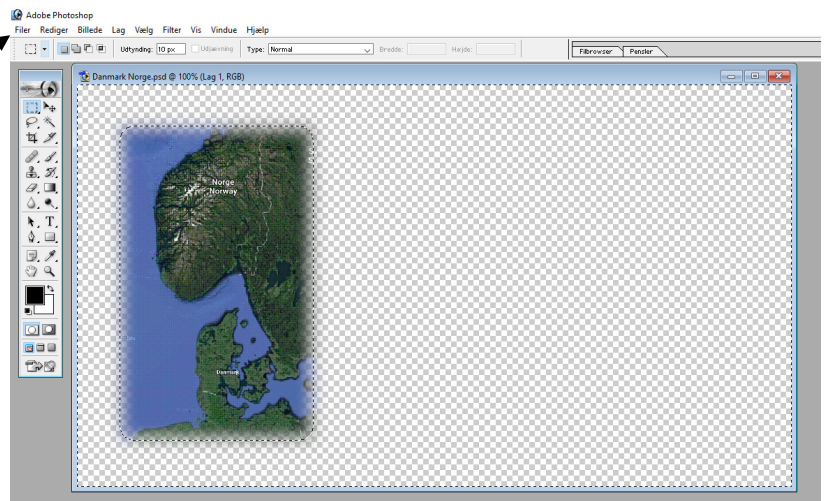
Adobe Photoshop
Filer Rediger Billede Lag Vælg Filter Vis Vindue Hjælp

Udtynding: 10 px Udjævning Type: Normal Bredde: Højde:

Filbrowser Pensler

Danmark Norge.psd @ 100% (Lag 1, RGB)

Norge
Norway

Danmark